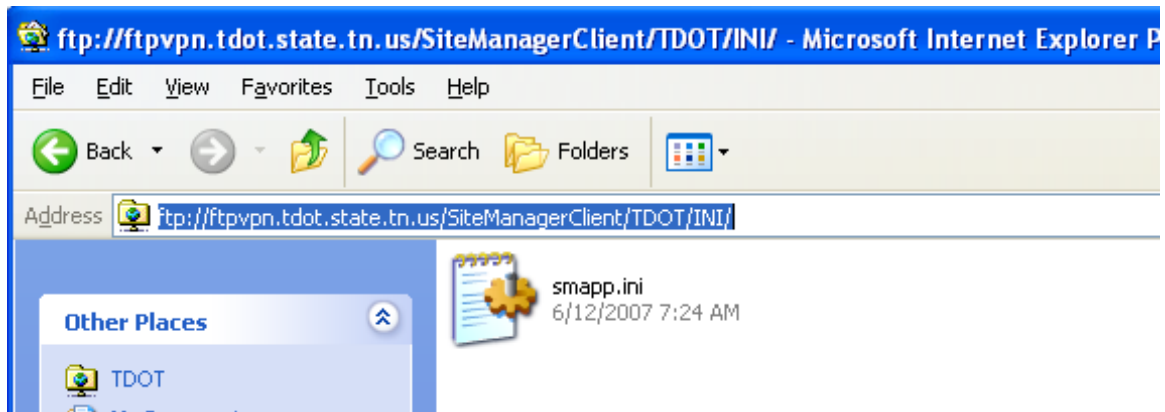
ftp://ftpvpn.tdot.state.tn.us/SiteManagerClient/TDOT/INI/ - Microsoft Internet Explorer P

File Edit View Favorites Tools Help

Back Search Folders

Address ftp://ftpvpn.tdot.state.tn.us/SiteManagerClient/TDOT/INI/

Other Places

TDOT

smapp.ini
6/12/2007 7:24 AM